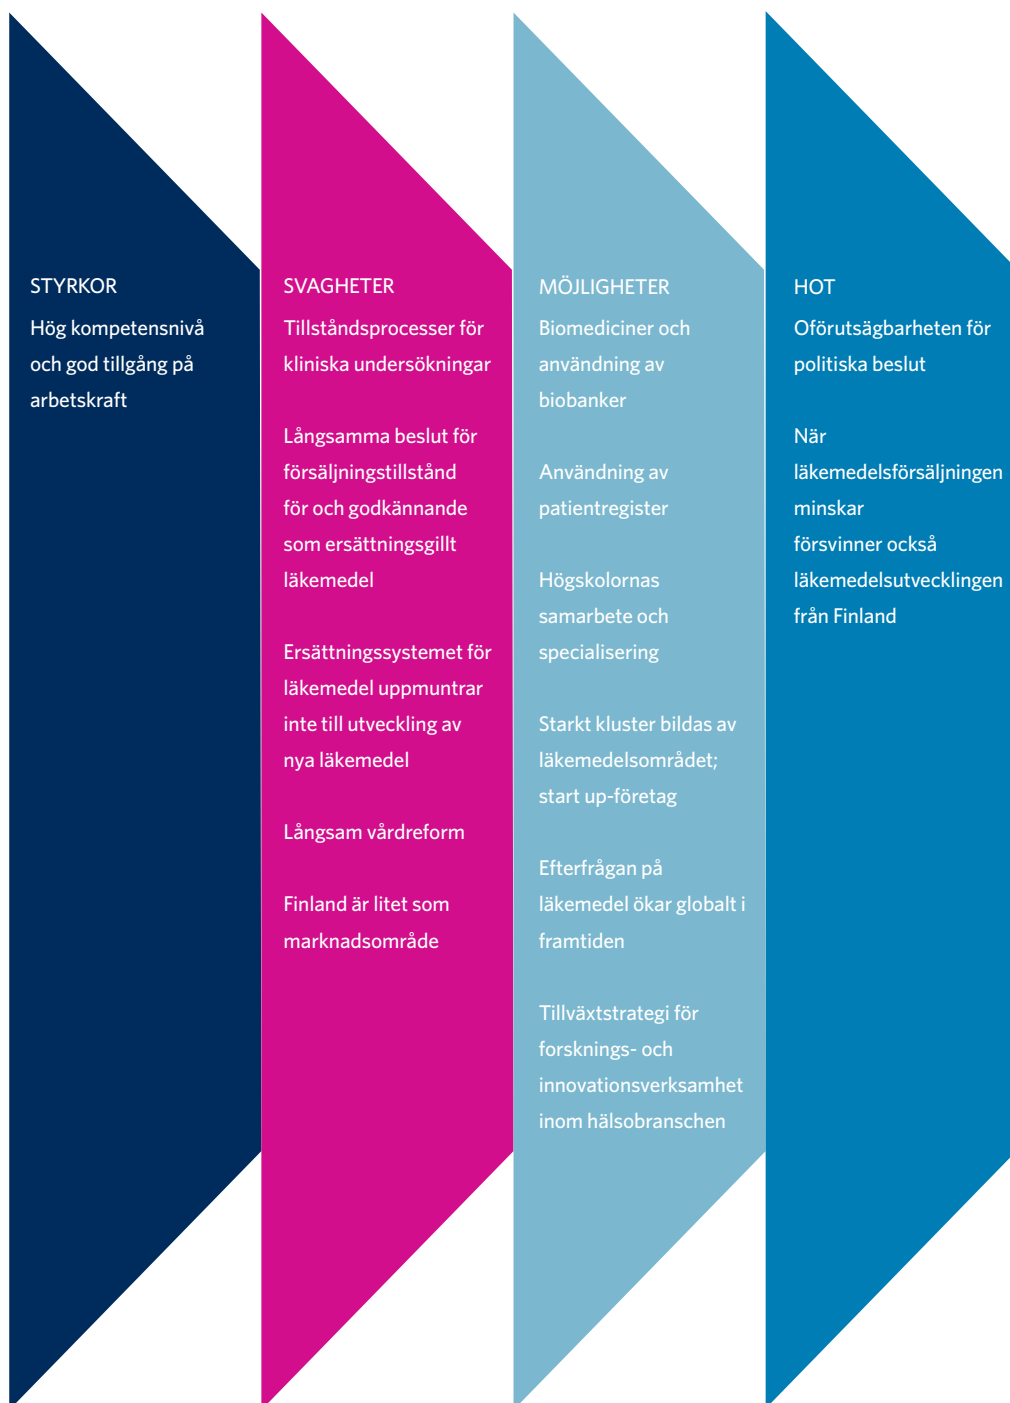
STYRKOR

Hög kompetensnivå och god tillgång på arbetskraft

SVAGHETER

Tillståndsprocesser för kliniska undersökningar

Långsamma beslut för försäljningstillstånd för och godkännande som ersättningsgillt läkemedel

Ersättningssystemet för läkemedel uppmuntrar inte till utveckling av nya läkemedel

Långsam vårdreform

Finland är litet som marknadsområde

MÖJLIGHETER

Biomediciner och användning av biobanker

Användning av patientregister

Högskolornas samarbete och specialisering

Starkt kluster bildas av läkemedelsområdet; start up-företag

Efterfrågan på läkemedel ökar globalt i framtiden

Tillväxtstrategi för forsknings- och innovationsverksamhet inom hälsobranschen

HOT

Oförutsägbarheten för politiska beslut

När läkemedelsförsäljningen minskar försvinner också läkemedelsutvecklingen från Finland